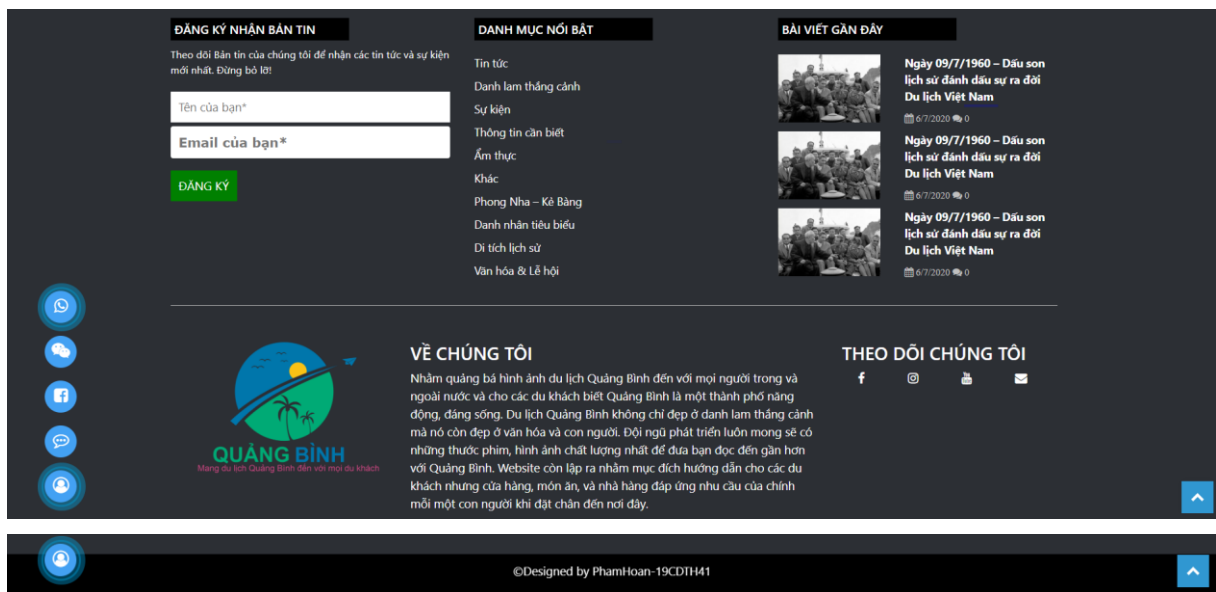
ĐĂNG KÝ NHẬN BẢN TIN

Theo dõi Bản tin của chúng tôi để nhận các tin tức và sự kiện mới nhất. Đừng bỏ lỡ!

Tên của bạn*

Email của bạn*

ĐĂNG KÝ

DANH MỤC NỔI BẬT

Tin tức
Danh lam thắng cảnh
Sự kiện
Thông tin cần biết
Ẩm thực
Khác
Phong Nha – Kẻ Bàng
Danh nhân tiêu biểu
Di tích lịch sử
Văn hóa & Lễ hội

BÀI VIẾT GẦN ĐÂY

Ngày 09/7/1960 – Dấu son lịch sử đánh dấu sự ra đời Du lịch Việt Nam
6/7/2020 0

Ngày 09/7/1960 – Dấu son lịch sử đánh dấu sự ra đời Du lịch Việt Nam
6/7/2020 0

Ngày 09/7/1960 – Dấu son lịch sử đánh dấu sự ra đời Du lịch Việt Nam
6/7/2020 0

QUẢNG BÌNH
Mang du lịch Quảng Bình đến với mọi du khách

VỀ CHÚNG TÔI

Nhằm quảng bá hình ảnh du lịch Quảng Bình đến với mọi người trong và ngoài nước và cho các du khách biết Quảng Bình là một thành phố năng động, đáng sống. Du lịch Quảng Bình không chỉ đẹp ở danh lam thắng cảnh mà nó còn đẹp ở văn hóa và con người. Đội ngũ phát triển luôn mong sẽ có những thước phim, hình ảnh chất lượng nhất để đưa bạn đọc đến gần hơn với Quảng Bình. Website còn lập ra nhằm mục đích hướng dẫn cho các du khách nhưng cửa hàng, món ăn, và nhà hàng đáp ứng nhu cầu của chính mỗi một con người khi đặt chân đến nơi đây.

THEO DÕI CHÚNG TÔI

©Designed by PhamHoan-19CDTH41